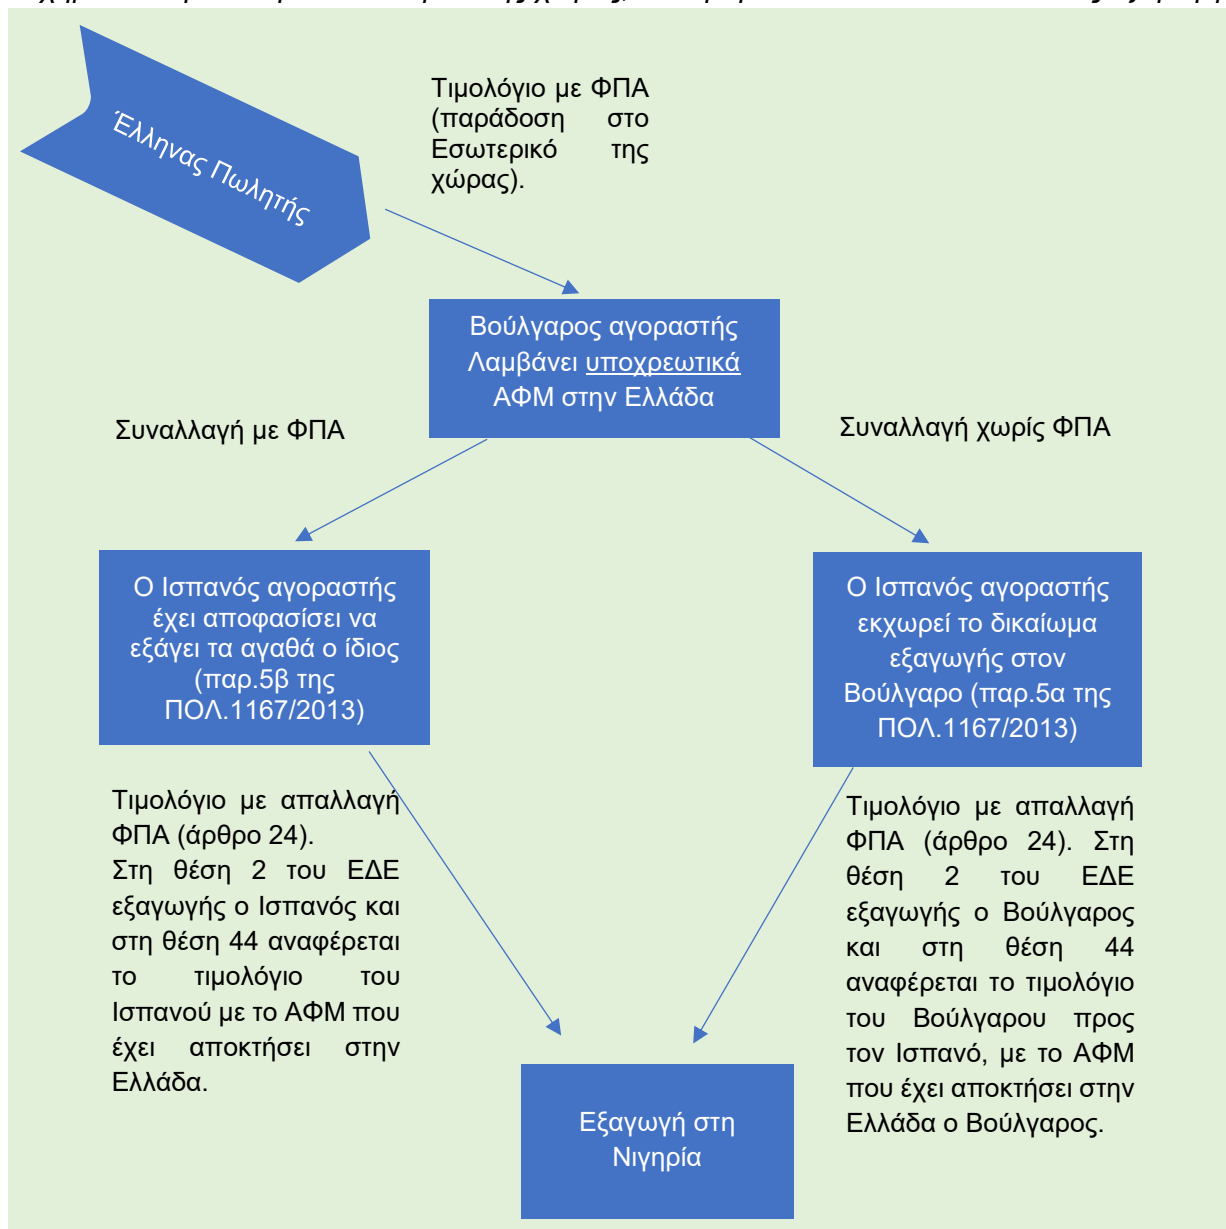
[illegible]

Έλληνας Πωλητής

Τιμολόγιο με ΦΠΑ (παράδοση στο Εσωτερικό της χώρας).

Βούλγαρος αγοραστής Λαμβάνει υποχρεωτικά ΑΦΜ στην Ελλάδα

Συναλλαγή με ΦΠΑ

Συναλλαγή χωρίς ΦΠΑ

Ο Ισπανός αγοραστής έχει αποφασίσει να εξάγει τα αγαθά ο ίδιος (παρ.5β της ΠΟΛ.1167/2013)

Ο Ισπανός αγοραστής εκχωρεί το δικαίωμα εξαγωγής στον Βούλγαρο (παρ.5α της ΠΟΛ.1167/2013)

Τιμολόγιο με απαλλαγή ΦΠΑ (άρθρο 24).
Στη θέση 2 του ΕΔΕ εξαγωγής ο Ισπανός και στη θέση 44 αναφέρεται το τιμολόγιο του Ισπανού με το ΑΦΜ που έχει αποκτήσει στην Ελλάδα.

Τιμολόγιο με απαλλαγή ΦΠΑ (άρθρο 24). Στη θέση 2 του ΕΔΕ εξαγωγής ο Βούλγαρος και στη θέση 44 αναφέρεται το τιμολόγιο του Βούλγαρου προς τον Ισπανό, με το ΑΦΜ που έχει αποκτήσει στην Ελλάδα ο Βούλγαρος.

Εξαγωγή στη Νιγηρία